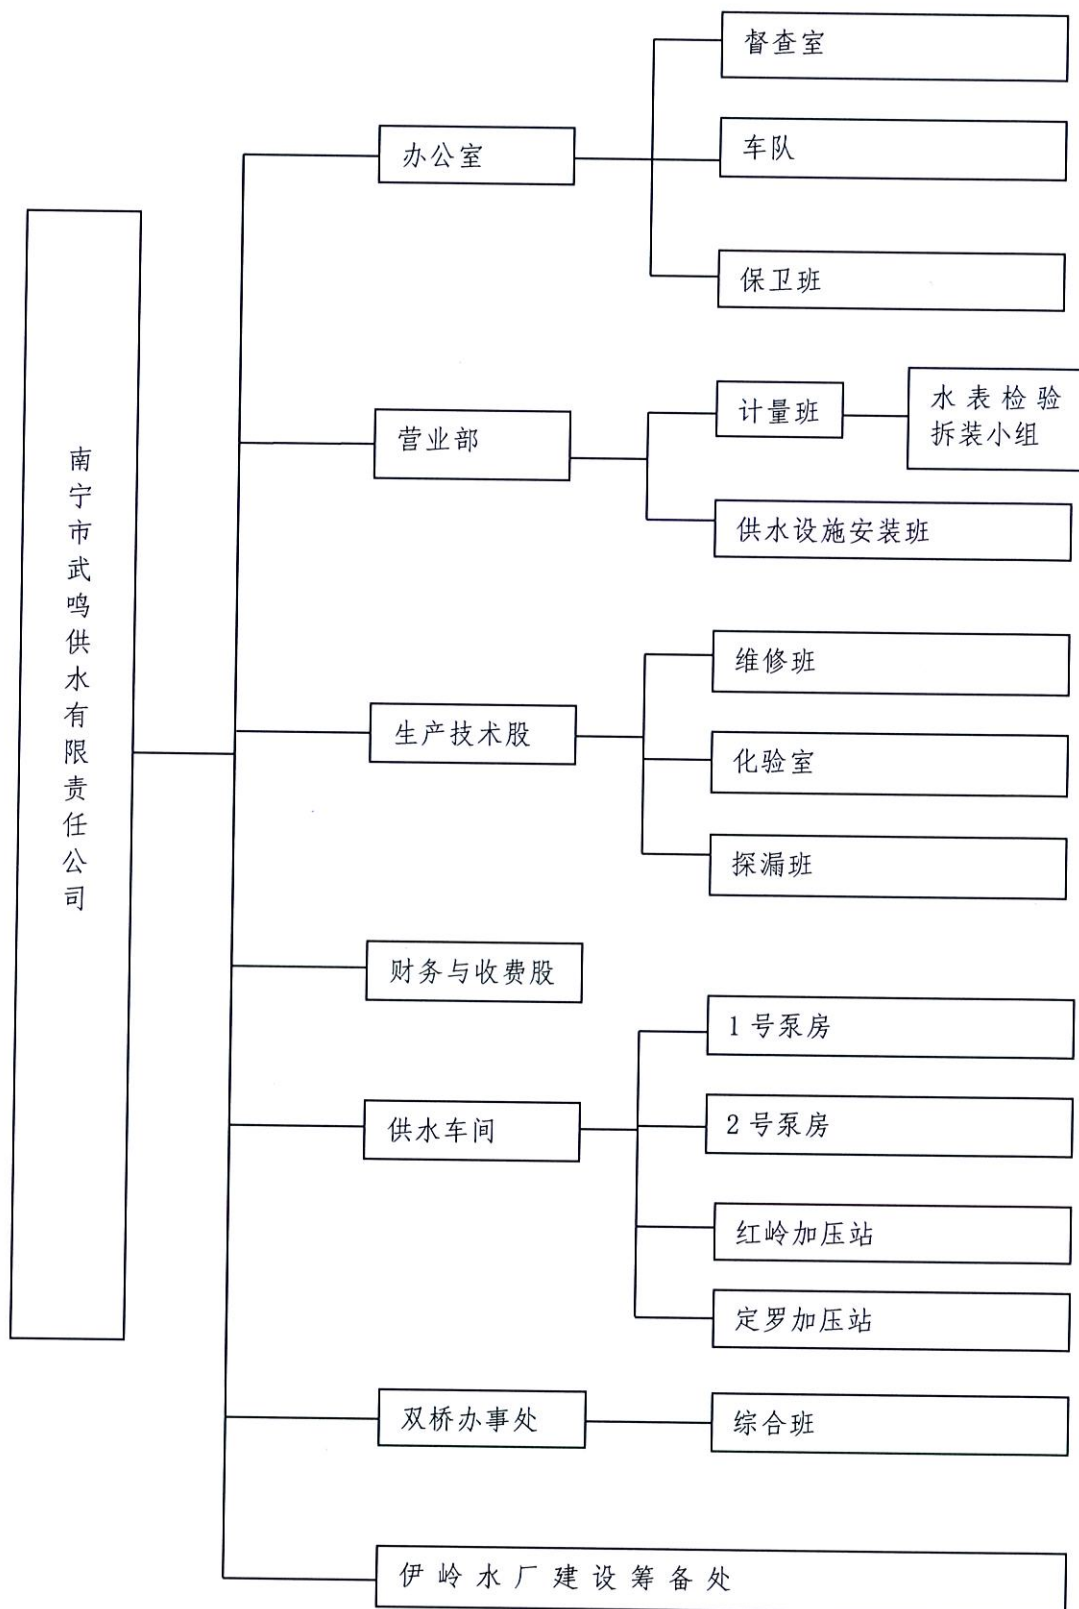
南宁市武鸣供水有限责任公司

办公室
督查室
车队
保卫班

营业部
计量班
水表检验拆装小组
供水设施安装班

生产技术股
维修班
化验室
探漏班

财务与收费股

供水车间
1号泵房
2号泵房
红岭加压站
定罗加压站

双桥办事处
综合班

伊岭水厂建设筹备处